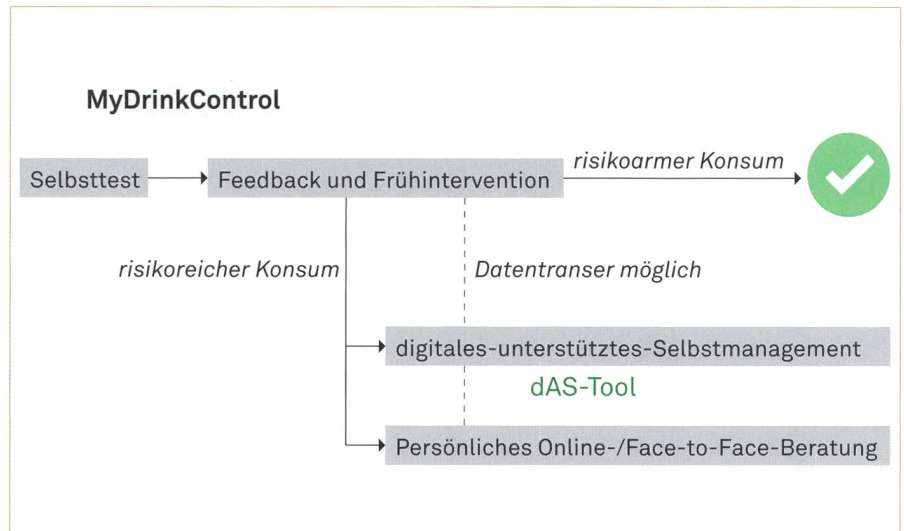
MyDrinkControl

Selbsttest

Feedback und Frühintervention

risikoarmer Konsum

risikoreicher Konsum

Datentranser möglich

digitales-unterstütztes-Selbstmanagement

dAS-Tool

Persönliches Online-/Face-to-Face-Beratung